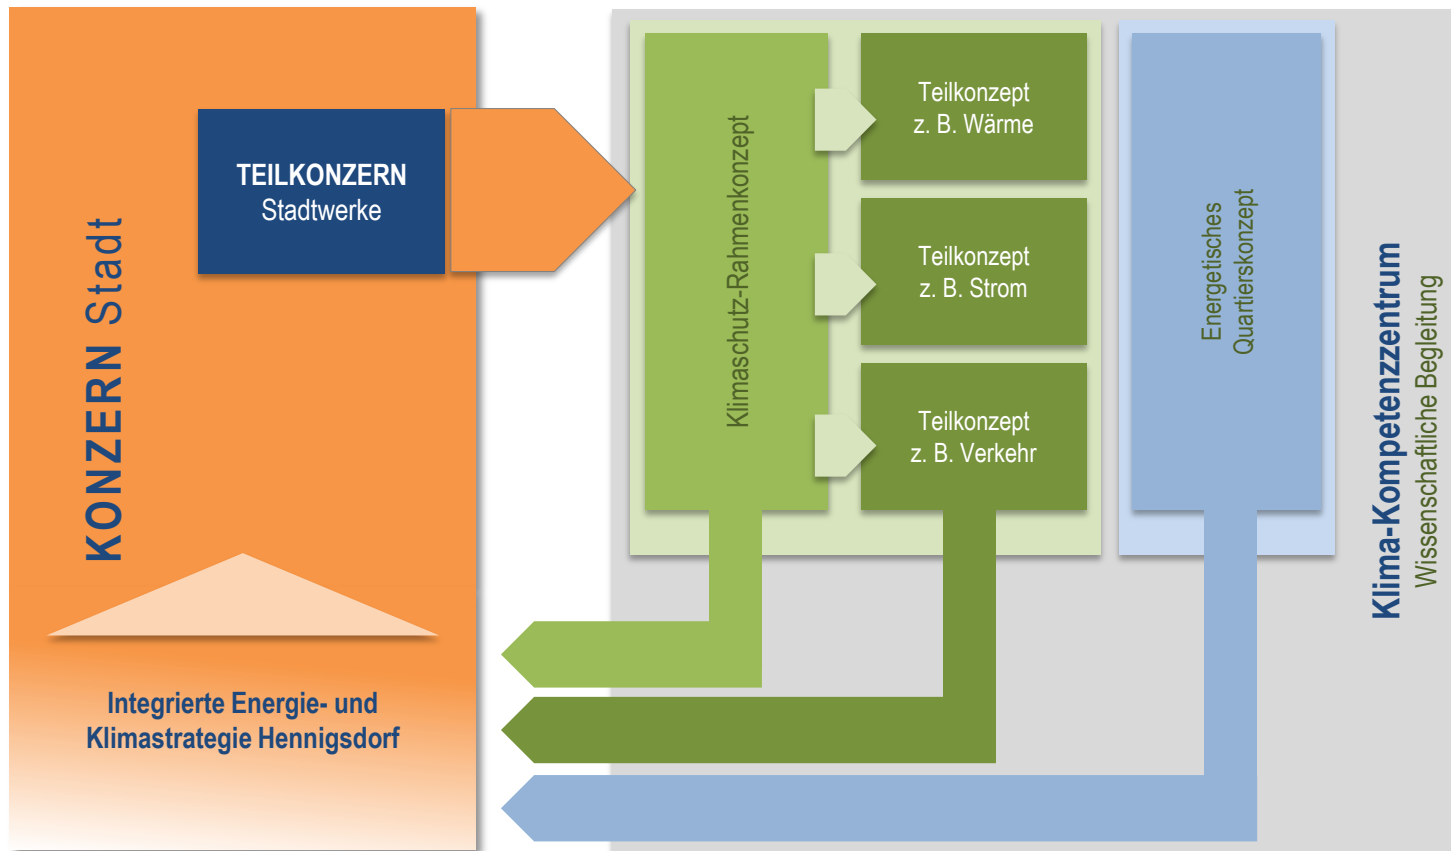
KONZERN Stadt

TEILKONZERN
Stadtwerke

Integrierte Energie- und Klimastrategie Hennigsdorf

Klimaschutz-Rahmenkonzept

Teilkonzept
z. B. Wärme

Teilkonzept
z. B. Strom

Teilkonzept
z. B. Verkehr

Energetisches Quartierskonzept

Klima-Kompetenzzentrum
Wissenschaftliche Begleitung